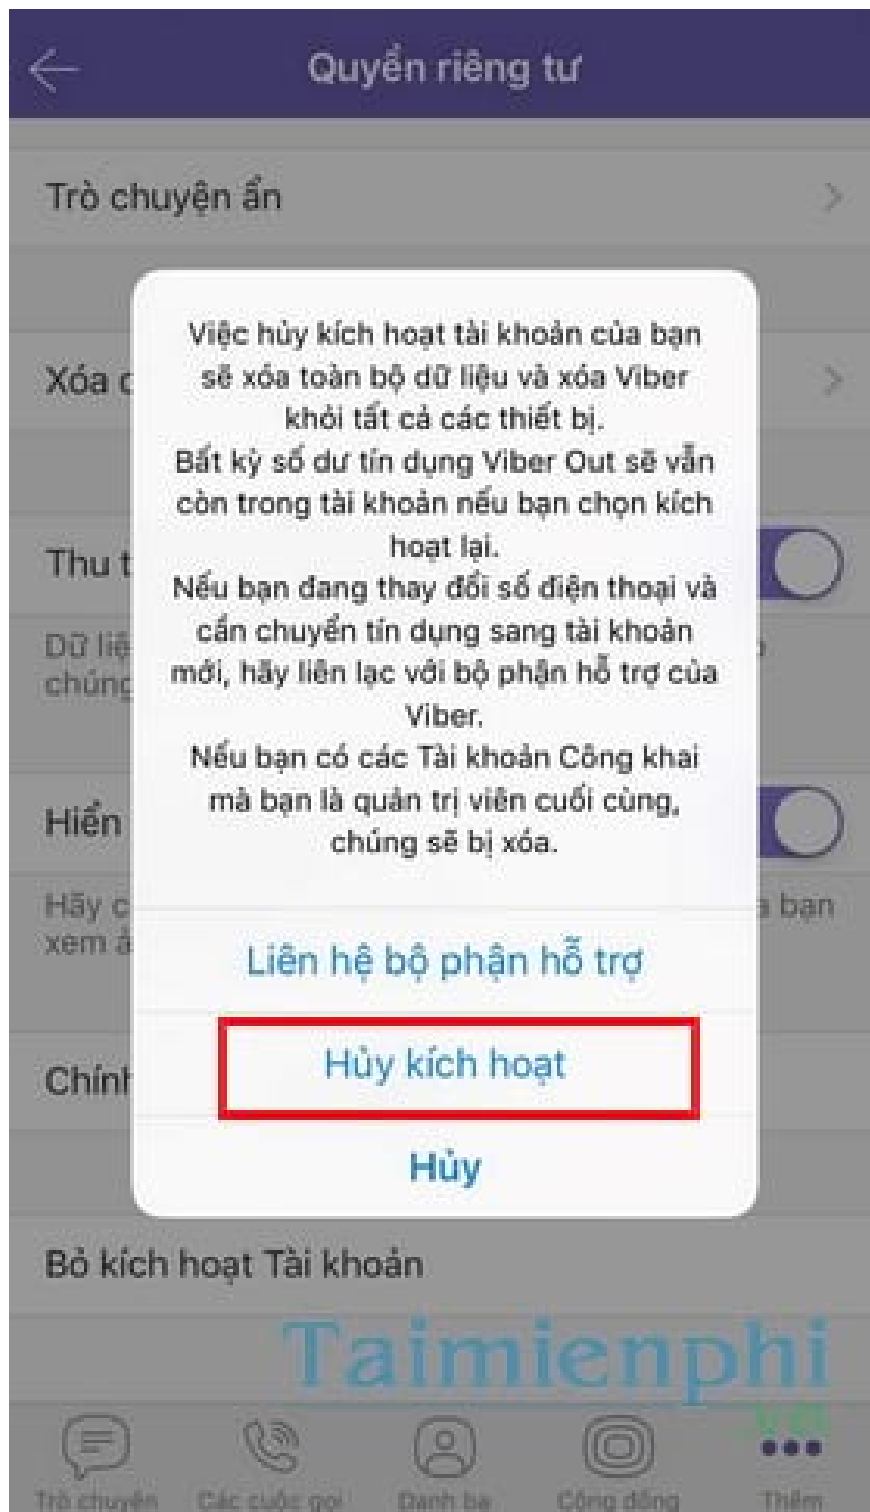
Quyền riêng tư

Trò chuyện ẩn

Xóa c

Thu t

Dữ liệ chúng

Hiển

Hãy c xem ả

a bạn

Chính

Việc hủy kích hoạt tài khoản của bạn sẽ xóa toàn bộ dữ liệu và xóa Viber khỏi tất cả các thiết bị.
Bất kỳ số dư tín dụng Viber Out sẽ vẫn còn trong tài khoản nếu bạn chọn kích hoạt lại.
Nếu bạn đang thay đổi số điện thoại và cần chuyển tín dụng sang tài khoản mới, hãy liên lạc với bộ phận hỗ trợ của Viber.
Nếu bạn có các Tài khoản Công khai mà bạn là quản trị viên cuối cùng, chúng sẽ bị xóa.

Liên hệ bộ phận hỗ trợ

Hủy kích hoạt

Hủy

Bỏ kích hoạt Tài khoản

Taimienphi .vn

Trò chuyện Các cuộc gọi Danh bạ Cộng đồng Thêm